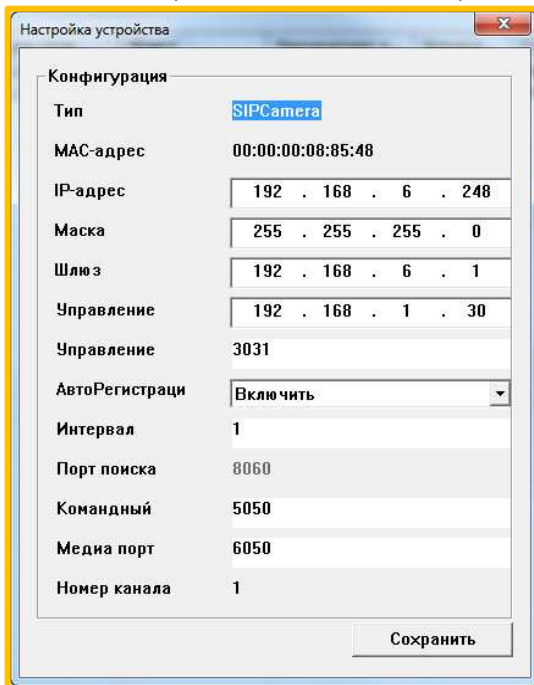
Настройка устройства

Конфигурация

| | |
|---|---|
| Тип | SIPCamera |
| MAC-адрес | 00:00:00:08:85:48 |
| IP-адрес | 192 . 168 . 6 . 248 |
| Маска | 255 . 255 . 255 . 0 |
| Шлюз | 192 . 168 . 6 . 1 |
| Управление | 192 . 168 . 1 . 30 |
| Управление | 3031 |
| АвтоРегистраци | Включить |
| Интервал | 1 |
| Порт поиска | 8060 |
| Командный | 5050 |
| Медиа порт | 6050 |
| Номер канала | 1 |

Сохранить